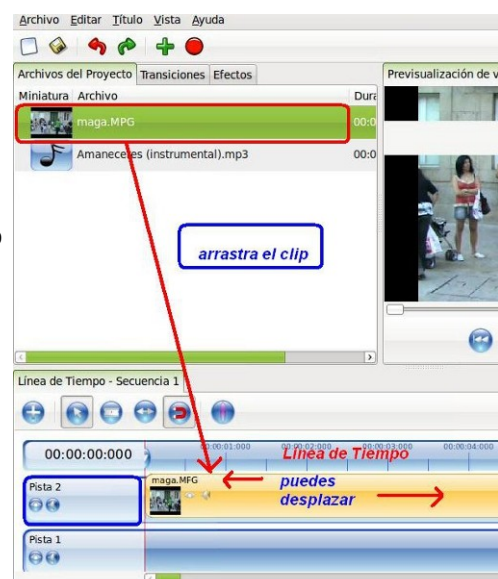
Archivo Editar Título Vista Ayuda

Archivos del Proyecto Transiciones Efectos

Previsualización de v

Miniatura Archivo Dura

maga.MPG 00:0

Amaneceres (instrumental).mp3 00:0

arrastra el clip

Línea de Tiempo - Secuencia 1

00:00:00:000

00:00:01:000 00:00:02:000 00:00:03:000 00:00:04:000

Línea de Tiempo

Pista 2

maga.MFG

puedes desplazar

Pista 1